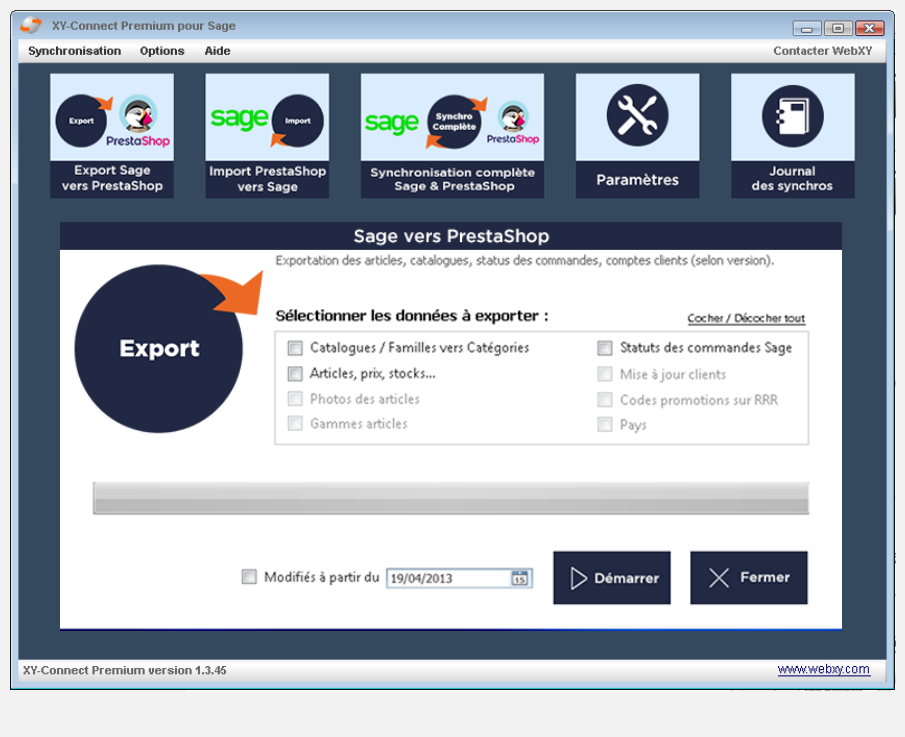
XY-Connect Premium pour Sage

Synchronisation Options Aide

Contacter WebXY

Export PrestaShop

Export Sage vers PrestaShop

sage Import

Import PrestaShop vers Sage

sage Synchro Complète PrestaShop

Synchronisation complète Sage & PrestaShop

Paramètres

Journal des synchros

Sage vers PrestaShop

Exportation des articles, catalogues, status des commandes, comptes clients (selon version).

Export

Sélectionner les données à exporter :

Cocher / Décocher tout

Catalogues / Familles vers Catégories

Articles, prix, stocks...

Photos des articles

Gammes articles

Statuts des commandes Sage

Mise à jour clients

Codes promotions sur RRR

Pays

Modifiés à partir du 19/04/2013

Démarrer

Fermer

XY-Connect Premium version 1.3.45

www.webxy.com